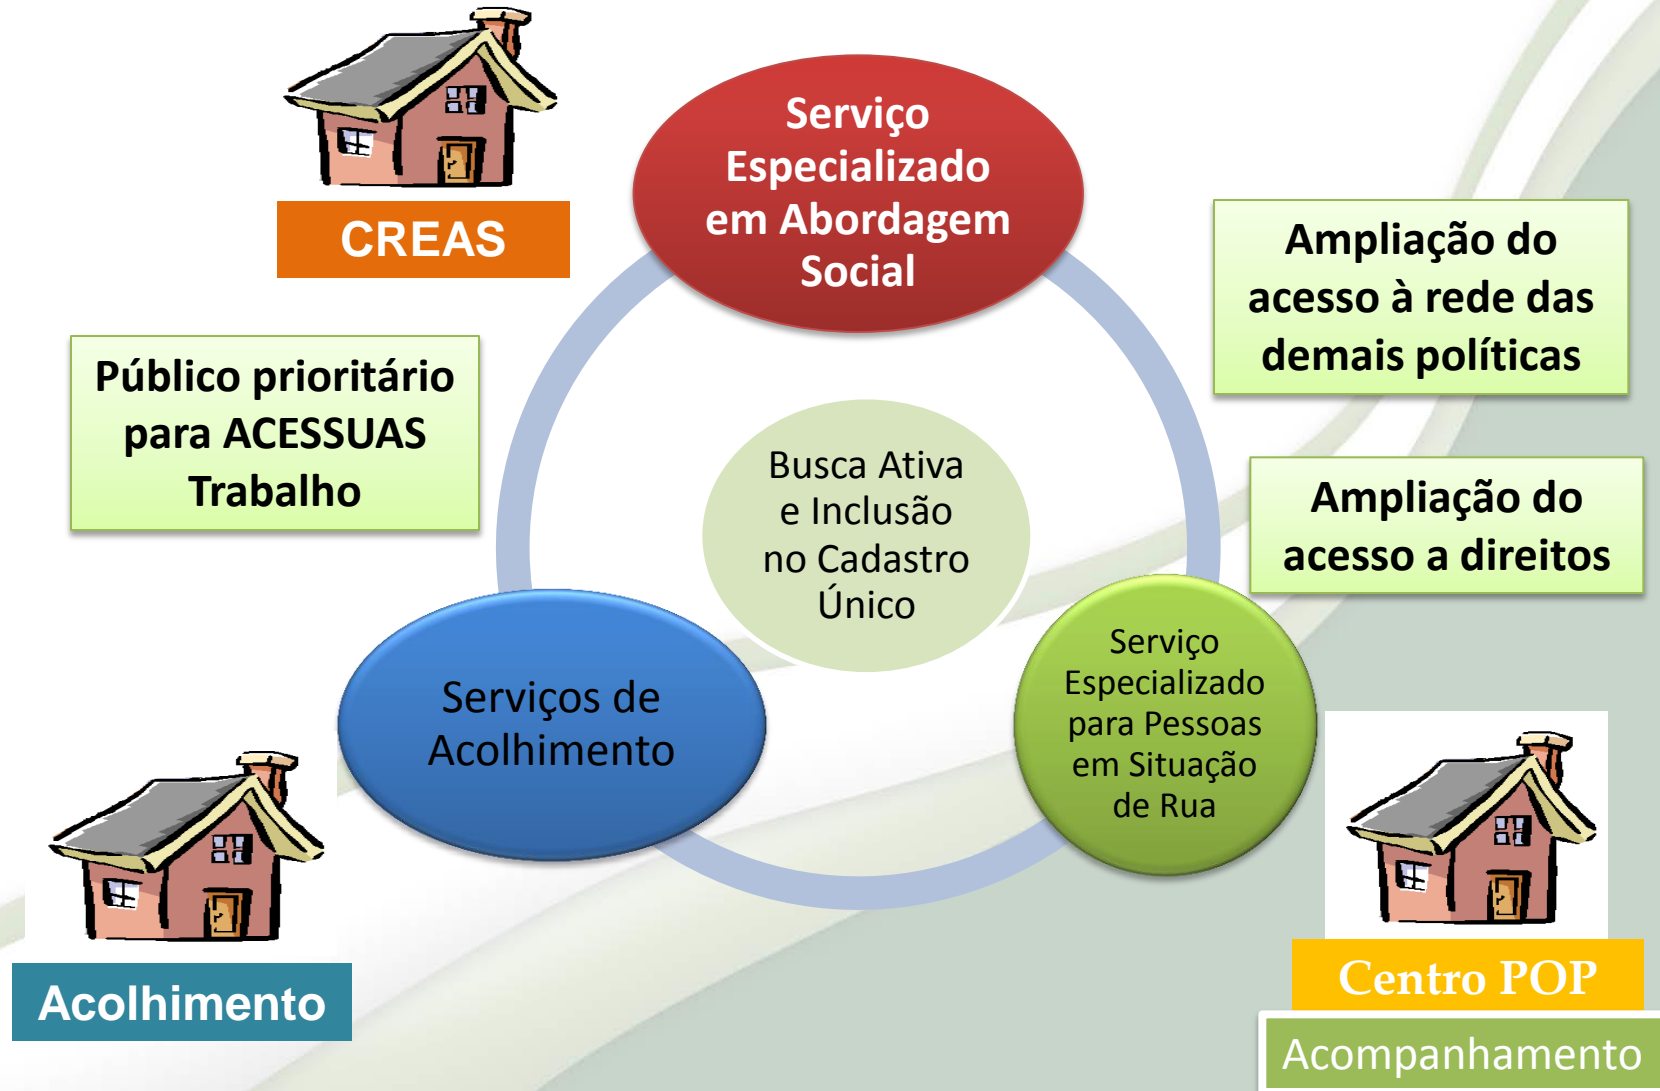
CREAS

Serviço Especializado em Abordagem Social

Ampliação do acesso à rede das demais políticas

Público prioritário para ACESSUAS Trabalho

Busca Ativa e Inclusão no Cadastro Único

Ampliação do acesso a direitos

Serviços de Acolhimento

Serviço Especializado para Pessoas em Situação de Rua

Acolhimento

Centro POP

Acompanhamento